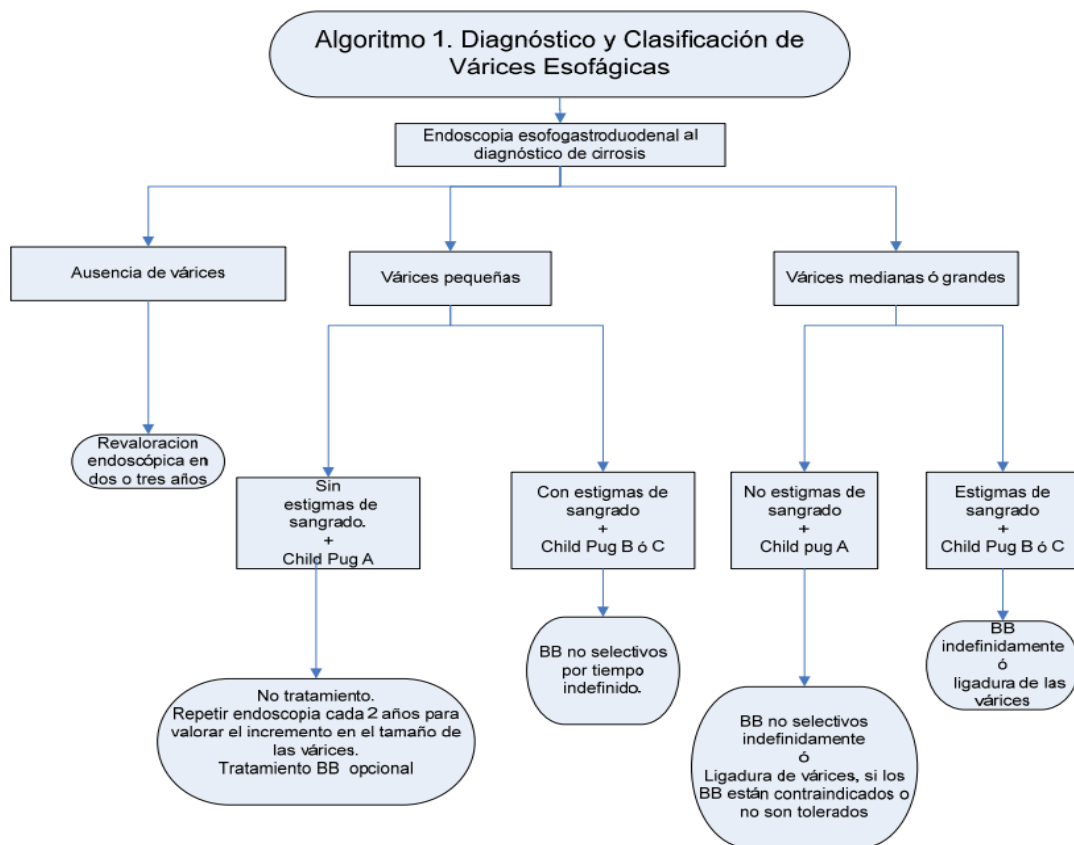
Algoritmo 1. Diagnóstico y Clasificación de Várices Esofágicas

Endoscopia esofogastroduodenal al diagnóstico de cirrosis

Ausencia de várices

Várices pequeñas

Várices medianas ó grandes

Revaloracion endoscópica en dos o tres años

Sin estigmas de sangrado. + Child Pug A

Con estigmas de sangrado + Child Pug B ó C

No estigmas de sangrado + Child pug A

Estigmas de sangrado + Child Pug B ó C

No tratamiento. Repetir endoscopia cada 2 años para valorar el incremento en el tamaño de las várices. Tratamiento BB opcional

BB no selectivos por tiempo indefinido.

BB no selectivos indefinidamente ó Ligadura de várices, si los BB están contraindicados o no son tolerados

BB indefinidamente ó ligadura de las várices